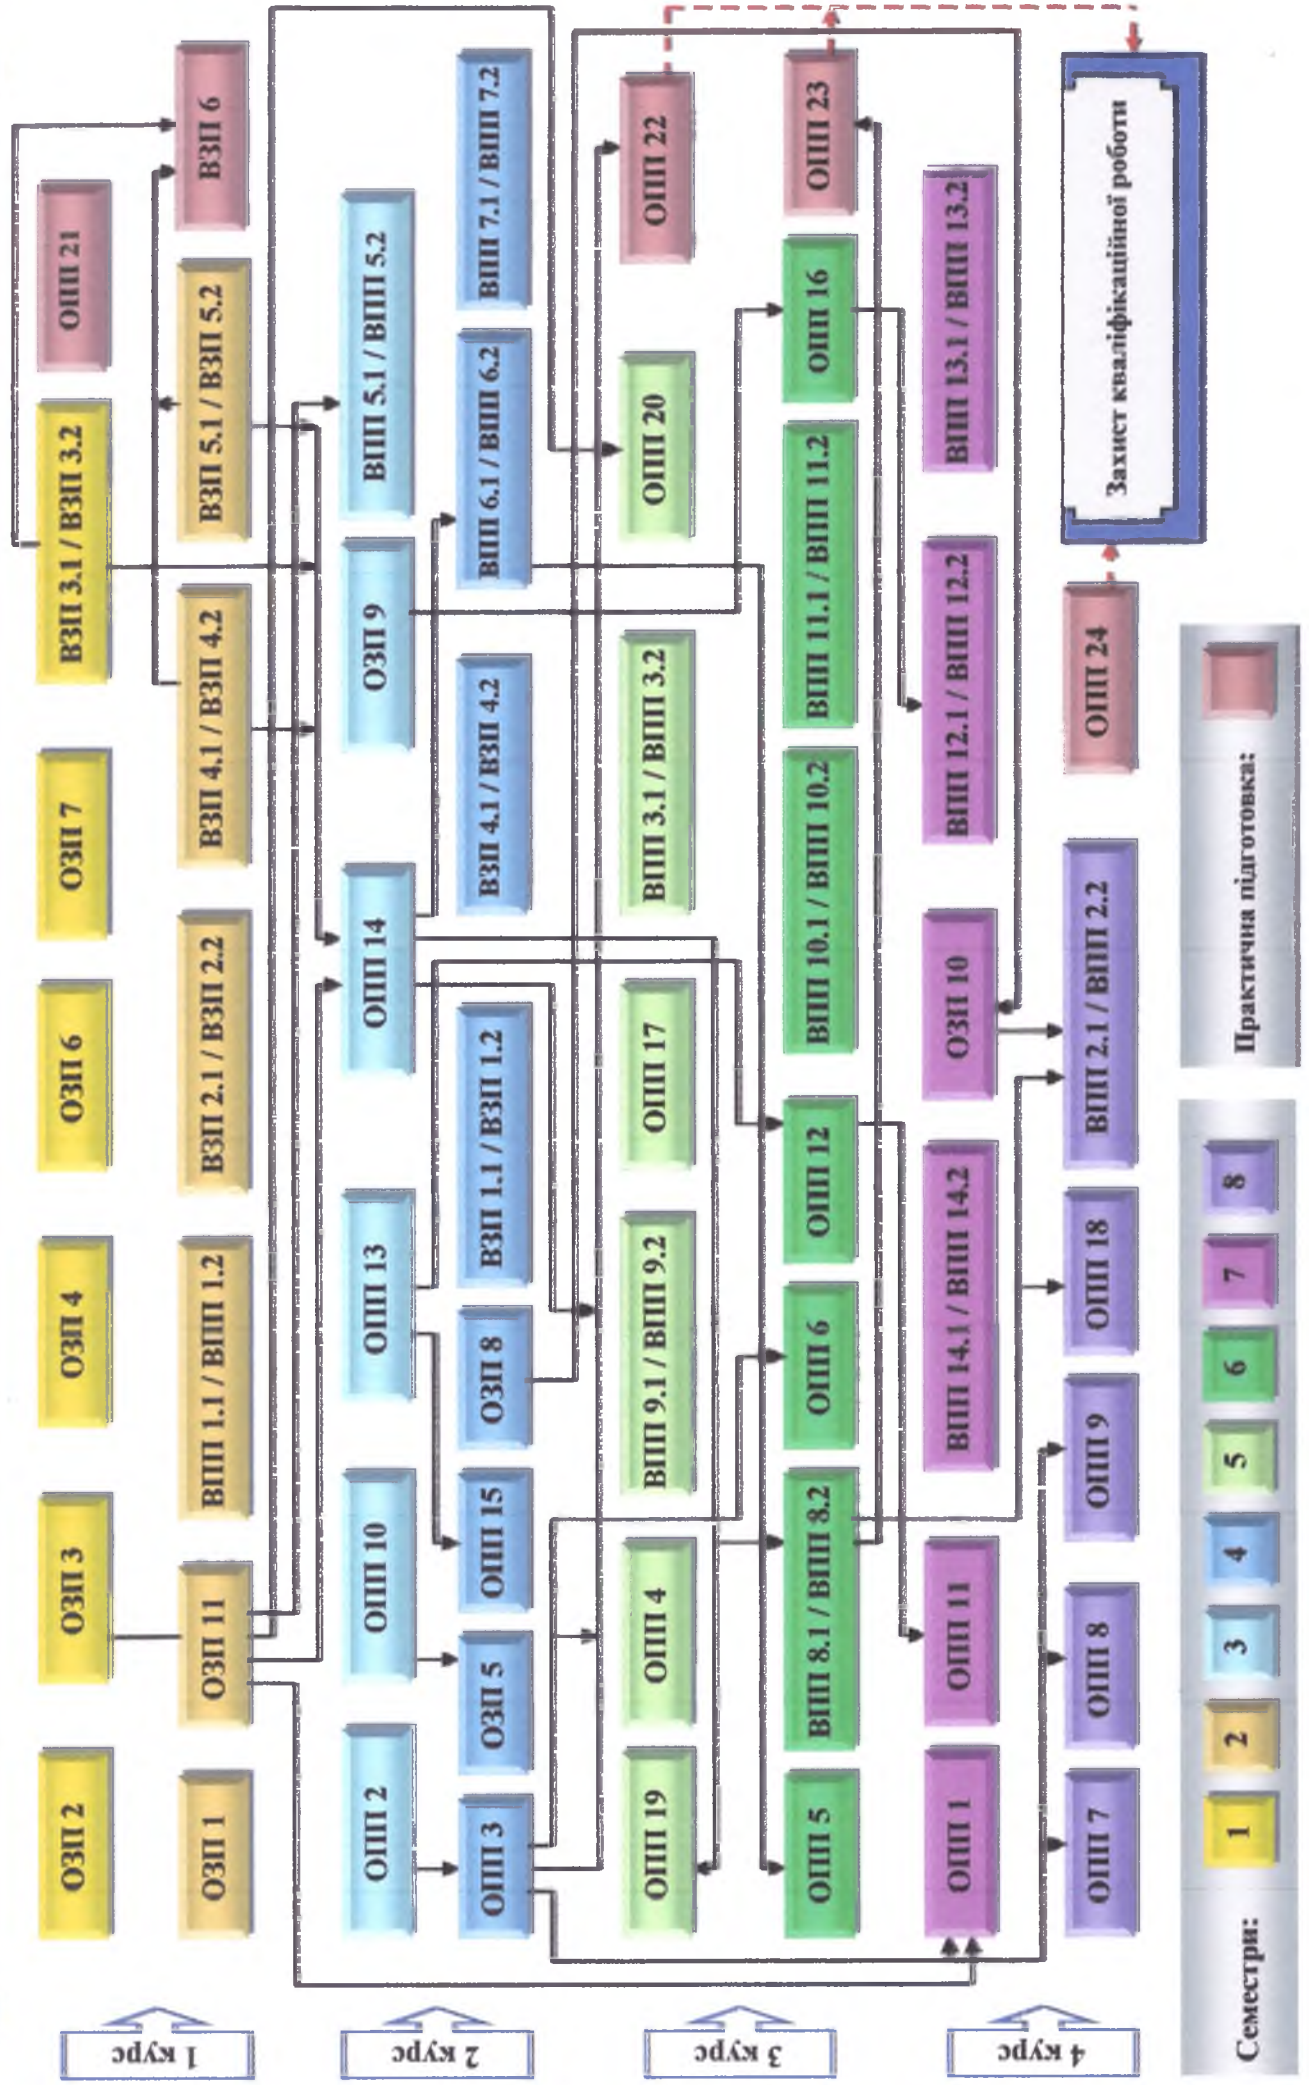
1 курс

ОЗП 2
ОЗП 3
ОЗП 4
ОЗП 6
ОЗП 7
ВЗП 3.1 / ВЗП 3.2
ОПП 21

ОЗП 1
ОЗП 11
ВПП 1.1 / ВПП 1.2
ВЗП 2.1 / ВЗП 2.2
ВЗП 4.1 / ВЗП 4.2
ВЗП 5.1 / ВЗП 5.2
ВЗП 6

2 курс

ОПП 2
ОПП 10
ОПП 13
ОПП 14
ОЗП 9
ВПП 5.1 / ВПП 5.2

ОПП 3
ОЗП 5
ОПП 15
ОЗП 8
ВЗП 1.1 / ВЗП 1.2
ВЗП 4.1 / ВЗП 4.2
ВПП 6.1 / ВПП 6.2
ВПП 7.1 / ВПП 7.2

3 курс

ОПП 19
ОПП 4
ВПП 9.1 / ВПП 9.2
ОПП 17
ВПП 3.1 / ВПП 3.2
ОПП 20
ОПП 22

ОПП 5
ВПП 8.1 / ВПП 8.2
ОПП 6
ОПП 12
ВПП 10.1 / ВПП 10.2
ВПП 11.1 / ВПП 11.2
ОПП 16
ОПП 23

4 курс

ОПП 1
ОПП 11
ВПП 14.1 / ВПП 14.2
ОЗП 10
ВПП 12.1 / ВПП 12.2
ВПП 13.1 / ВПП 13.2

ОПП 7
ОПП 8
ОПП 9
ОПП 18
ВПП 2.1 / ВПП 2.2
ОПП 24
Захист кваліфікаційної роботи

Семестри: 1 2 3 4 5 6 7 8

Практична підготовка: